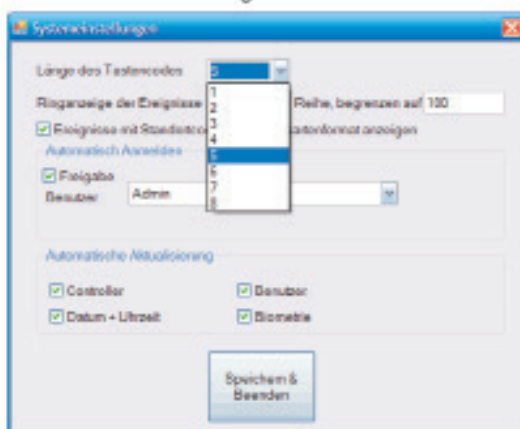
Systemeinstellungen

Länge des Tastencodes 5

1
2
3
4
5
6
7
8

Ringanzeige der Ereignisse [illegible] Reihe, begrenzen auf 100

Ereignisse mit Standortco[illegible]artenformat anzeigen

Automatisch Anmelden

Freigabe

Benutzer Admin

Automatische Aktualisierung

Controller

Benutzer

Datum + Uhrzeit

Biometrie

Speichern & Beenden